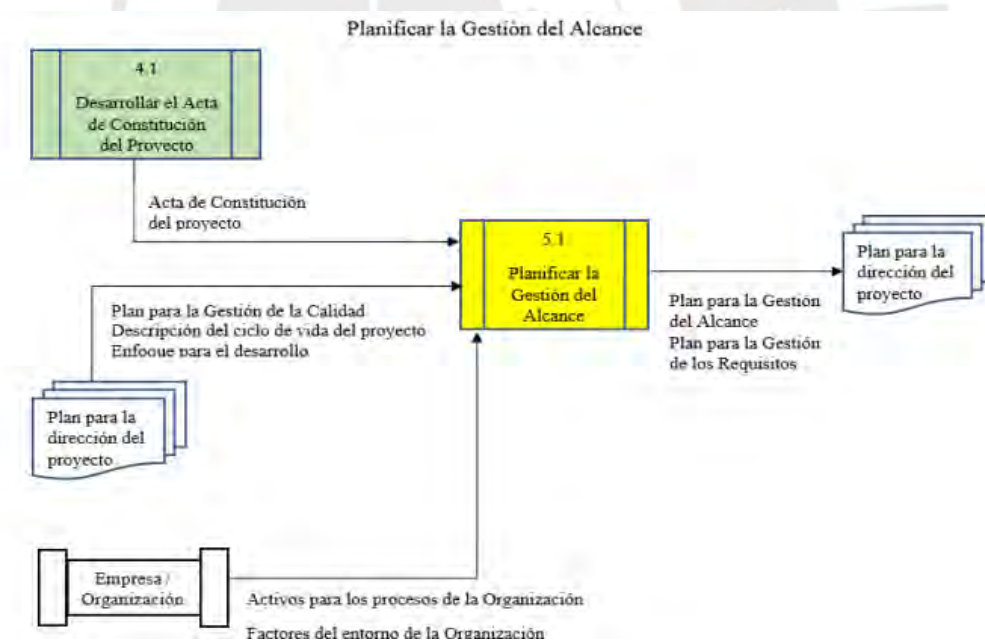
Planificar la Gestión del Alcance

4.1
Desarrollar el Acta de Constitución del Proyecto

Acta de Constitución del proyecto

5.1
Planificar la Gestión del Alcance

Plan para la dirección del proyecto

Plan para la Gestión de la Calidad
Descripción del ciclo de vida del proyecto
Enfooue para el desarrollo

Plan para la Gestión del Alcance
Plan para la Gestión de los Requisitos

Plan para la dirección del proyecto

Empresa / Organización

Activos para los procesos de la Organización

Factores del entorno de la Organización